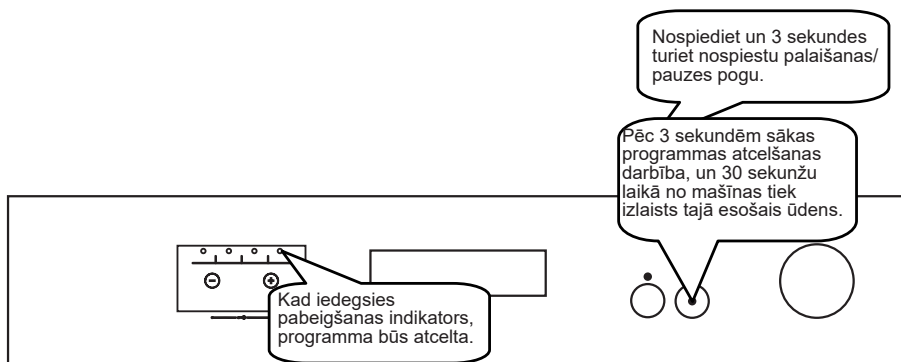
Nospiediet un 3 sekundes turiet nospiestu palaišanas/ pauzes pogu.

Pēc 3 sekundēm sākas programmas atcelšanas darbība, un 30 sekunžu laikā no mašīnas tiek izlaists tajā esošais ūdens.

Kad iedegsies pabeigšanas indikators, programma būs atcelta.